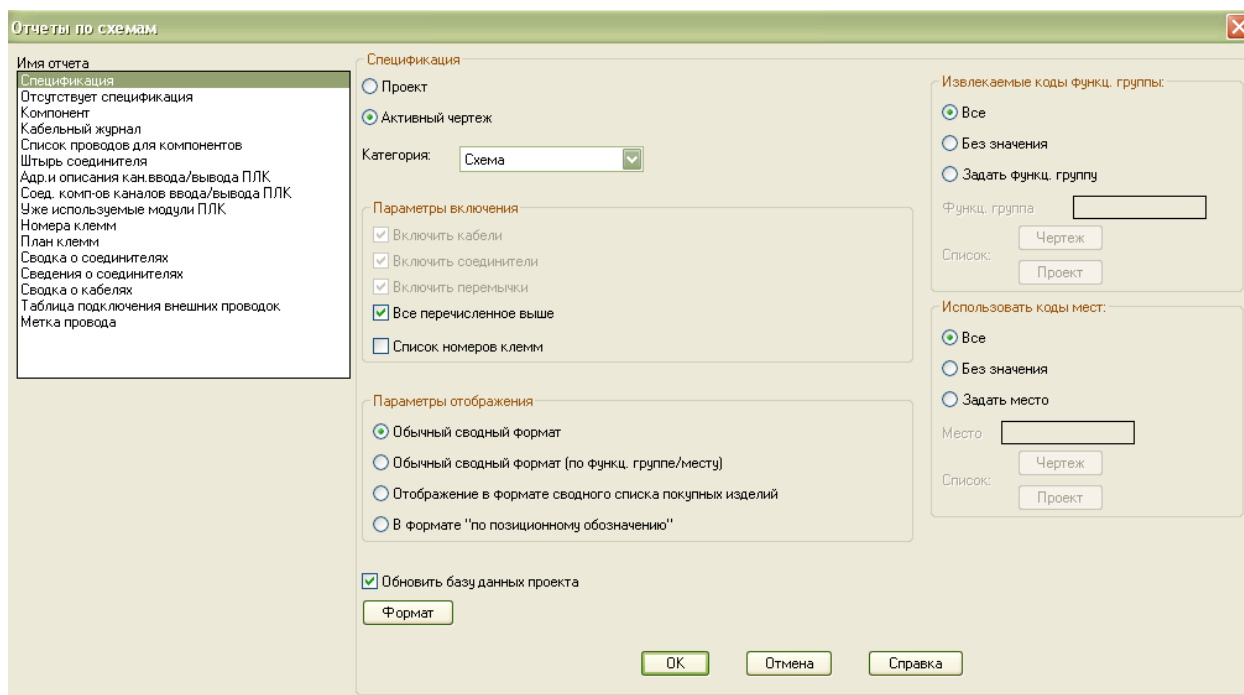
Отчеты по схемам

Имя отчета
Спецификация
Отсутствует спецификация
Компонент
Кабельный журнал
Список проводов для компонентов
Штырь соединителя
Адр.и описания кан.ввода/вывода ПЛК
Соед. комп-ов каналов ввода/вывода ПЛК
Уже используемые модули ПЛК
Номера клемм
План клемм
Сводка о соединителях
Сведения о соединителях
Сводка о кабелях
Таблица подключения внешних проводок
Метка провода

Спецификация
Проект
Активный чертеж
Категория: Схема

Параметры включения
Включить кабели
Включить соединители
Включить перемычки
Все перечисленное выше
Список номеров клемм

Параметры отображения
Обычный сводный формат
Обычный сводный формат (по функц. группе/месту)
Отображение в формате сводного списка покупных изделий
В формате "по позиционному обозначению"

Обновить базу данных проекта
Формат

Извлекаемые коды функц. группы:
Все
Без значения
Задать функц. группу
Функц. группа
Список:
Чертеж
Проект

Использовать коды мест:
Все
Без значения
Задать место
Место
Список:
Чертеж
Проект

OK
Отмена
Справка